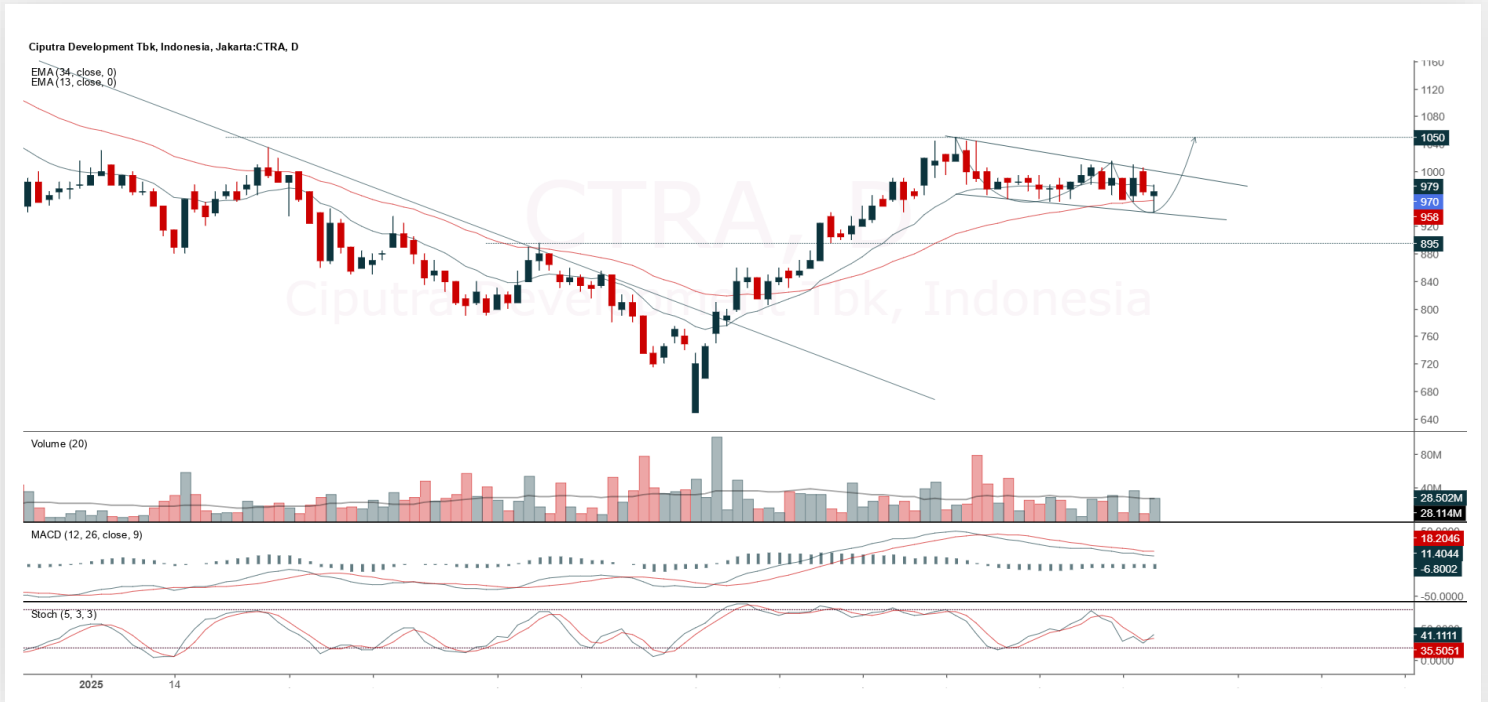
Ciputra Development Tbk, Indonesia, Jakarta:CTRA, D

EMA (34, close, 0)
EMA (13, close, 0)

CTRA, D
Ciputra Development Tbk, Indonesia

1160
1120
1080
1050
1000
979
970
958
920
895
880
840
800
760
720
680
640

Volume (20)
80M
40M
28.502M
28.114M

MACD (12, 26, close, 9)
18.2046
11.4044
-6.8002
-50.0000

Stoch (5, 3, 3)
41.1111
35.5051
0.0000

2025
14